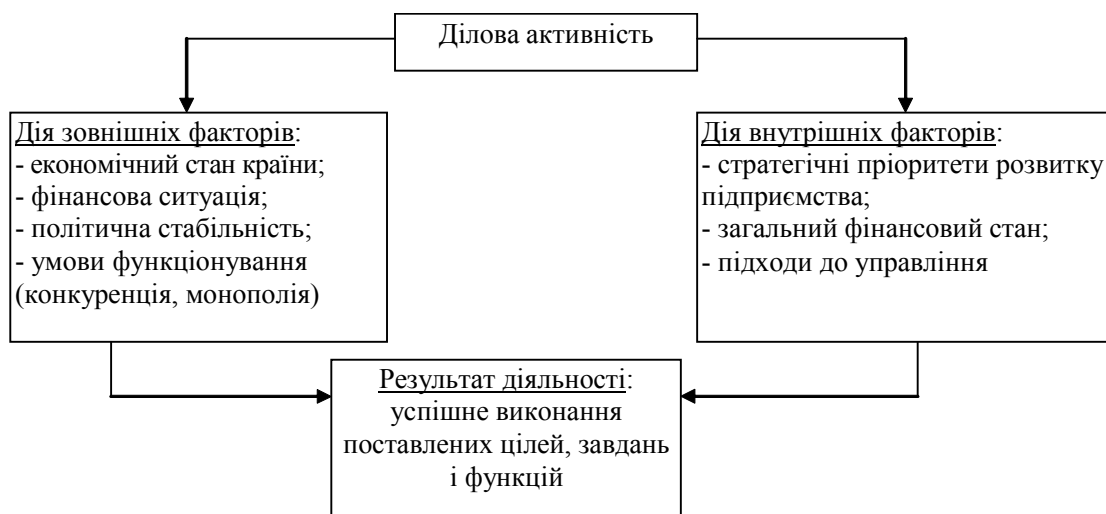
Ділова активність

Дія зовнішніх факторів:
- економічний стан країни;
- фінансова ситуація;
- політична стабільність;
- умови функціонування (конкуренція, монополія)

Дія внутрішніх факторів:
- стратегічні пріоритети розвитку підприємства;
- загальний фінансовий стан;
- підходи до управління

Результат діяльності: успішне виконання поставлених цілей, завдань і функцій